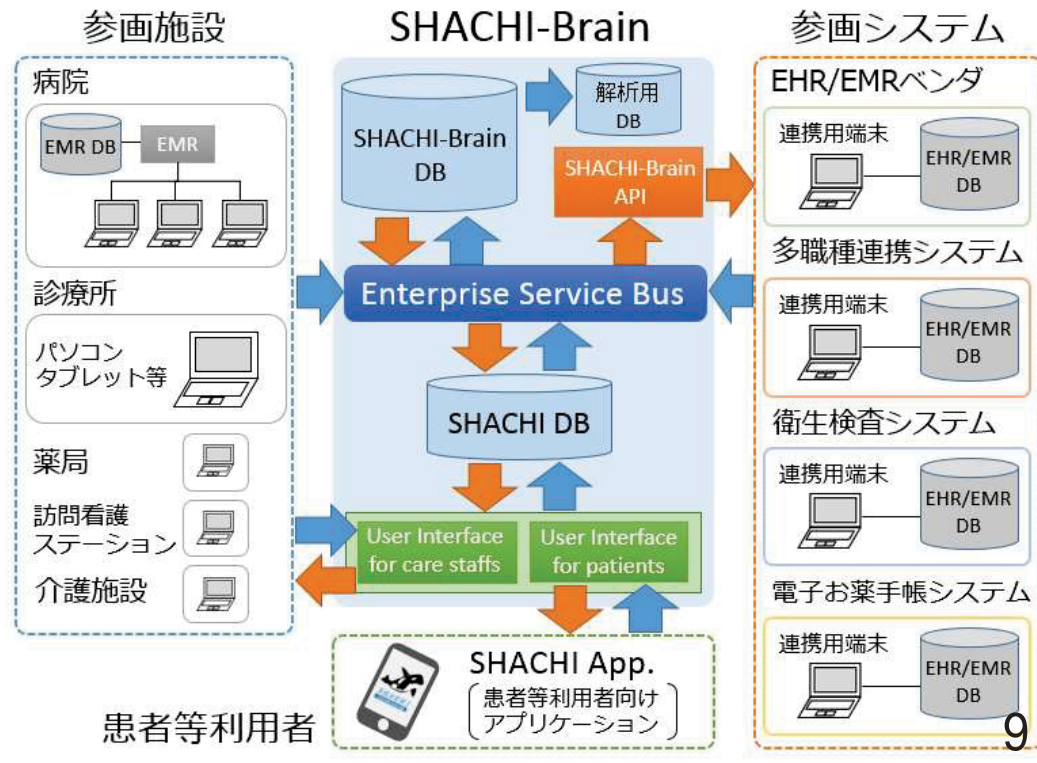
参画施設

病院

EMR DB

EMR

診療所

パソコン タブレット等

薬局

訪問看護 ステーション

介護施設

SHACHI-Brain

SHACHI-Brain DB

解析用 DB

SHACHI-Brain API

Enterprise Service Bus

SHACHI DB

User Interface for care staffs

User Interface for patients

SHACHI App.

（患者等利用者向け アプリケーション）

患者等利用者

参画システム

EHR/EMRベンダ

連携用端末

EHR/EMR DB

多職種連携システム

連携用端末

EHR/EMR DB

衛生検査システム

連携用端末

EHR/EMR DB

電子お薬手帳システム

連携用端末

EHR/EMR DB

9